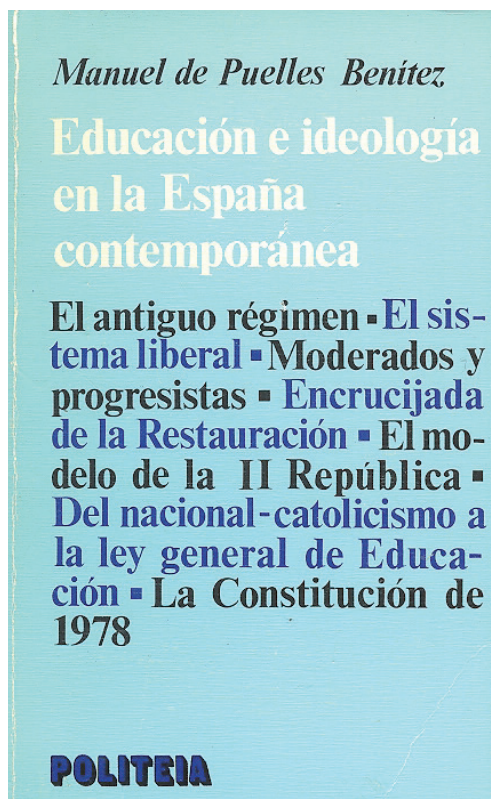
Manuel de Puelles Benítez

Educación e ideología en la España contemporánea

El antiguo régimen ▪ El sistema liberal ▪ Moderados y progresistas ▪ Encrucijada de la Restauración ▪ El modelo de la II República ▪ Del nacional-catolicismo a la ley general de Educación ▪ La Constitución de 1978

POLITEIA